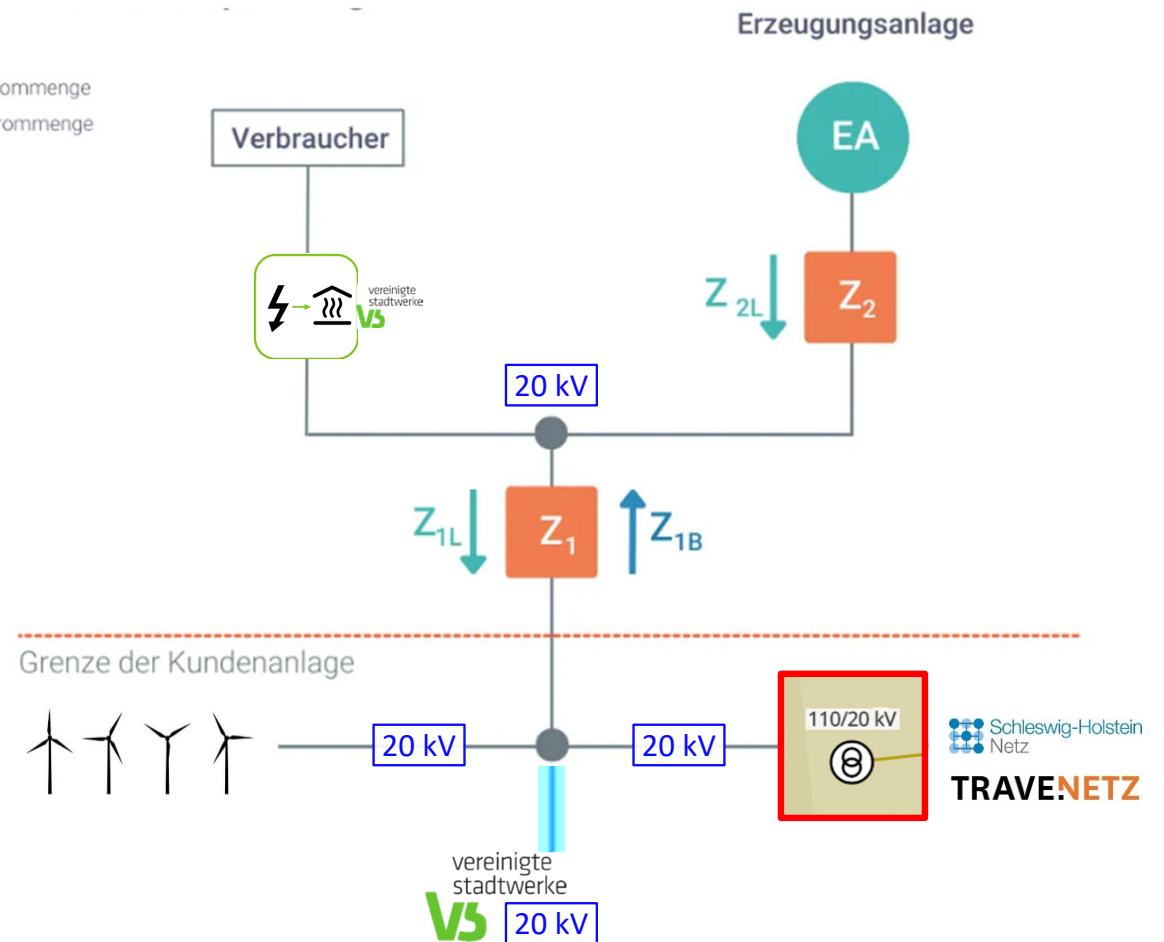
Erzeugungsanlage

ommenge
rommenge

Verbraucher

vereinigte stadtwerke VS

EA

$Z_{2L}$

$Z_2$

20 kV

$Z_{1L}$

$Z_1$

$Z_{1B}$

Grenze der Kundenanlage

20 kV

20 kV

110/20 kV

Schleswig-Holstein Netz

TRAVE.NETZ

vereinigte stadtwerke

VS

20 kV